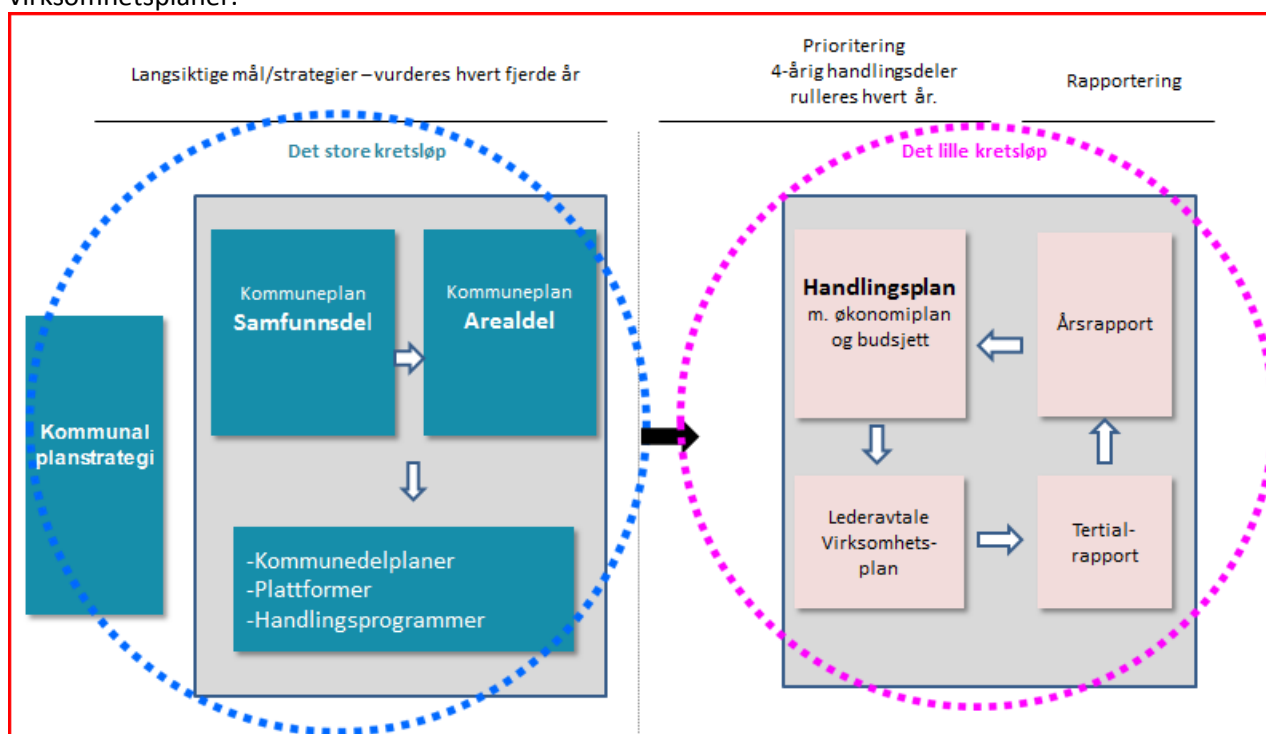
Langsiktige mål/strategier – vurderes hvert fjerde år

Prioritering
4-årig handlingsdeler
rulleres hvert år.

Rapportering

Det store kretsløp

Det lille kretsløp

Kommunal planstrategi

Kommuneplan
Samfunnsdel

Kommuneplan
Arealdel

-Kommunedelplaner
-Plattformer
-Handlingsprogrammer

Handlingsplan
m. økonomiplan og budsjett

Årsrapport

Lederavtale
Virksomhetsplan

Tertialrapport